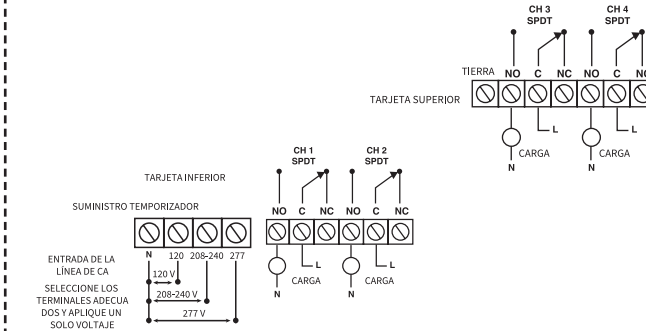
CH 3
SPDT

CH 4
SPDT

TIERRA
NO
C
NC
NO
C
NC

TARJETA SUPERIOR

L
CARGA
N
L
CARGA
N

CH 1
SPDT

CH 2
SPDT

TARJETA INFERIOR

SUMINISTRO TEMPORIZADOR

NO
C
NC
NO
C
NC

N
120
208-240
277

L
CARGA
N
L
CARGA
N

ENTRADA DE LA LÍNEA DE CA

120 V

SELECCIONE LOS TERMINALES ADECUADOS Y APLIQUE UN SOLO VOLTAJE

208-240 V

277 V